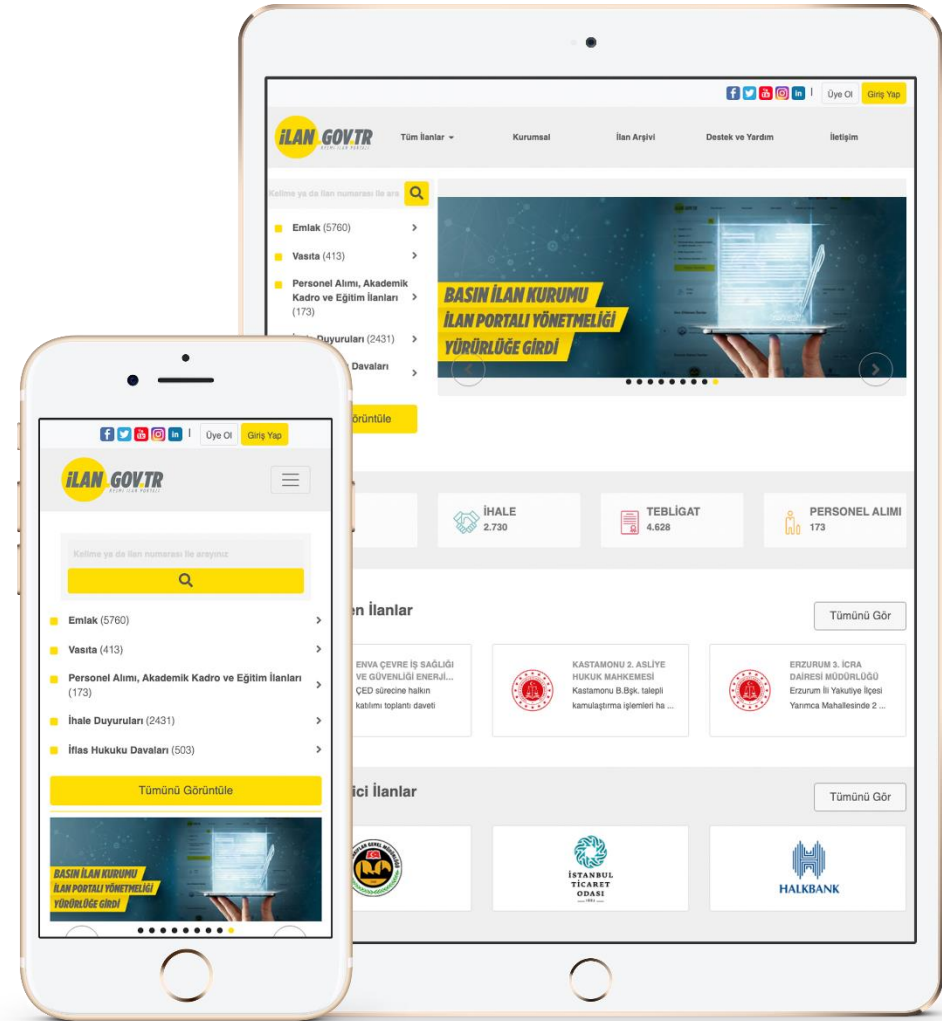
Üye Ol Giriş Yap

İLAN.GOV.TR
RESMİ İLAN PORTALI

Tüm İlanlar Kurumsal İlan Arşivi Destek ve Yardım İletişim

Kelime ya da ilan numarası ile ara

Emlak (5760)
Vasıta (413)
Personel Alımı, Akademik Kadro ve Eğitim İlanları (173)
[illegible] Duyuruları (2431)
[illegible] Davaları
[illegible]örüntüle

BASIN İLAN KURUMU
İLAN PORTALI YÖNETMELİĞİ
YÜRÜRLÜĞE GİRDİ

İHALE 2.730
TEBLİGAT 4.628
PERSONEL ALIMI 173

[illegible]en İlanlar
Tümünü Gör

ENVA ÇEVRE İŞ SAĞLIĞI VE GÜVENLİĞİ ENERJİ...
ÇED sürecine halkın katılımı toplantı daveti

KASTAMONU 2. ASLİYE HUKUK MAHKEMESİ
Kastamonu B.Bşk. talepli kamulaştırma işlemleri ha ...

ERZURUM 3. İCRA DAİRESİ MÜDÜRLÜĞÜ
Erzurum İli Yakutiye İlçesi Yarımca Mahallesinde 2 ...

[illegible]ici İlanlar
Tümünü Gör

İSTANBUL TİCARET ODASI
HALKBANK

Üye Ol Giriş Yap

İLAN.GOV.TR
RESMİ İLAN PORTALI

Kelime ya da ilan numarası ile arayınız

Emlak (5760)
Vasıta (413)
Personel Alımı, Akademik Kadro ve Eğitim İlanları (173)
İhale Duyuruları (2431)
İflas Hukuku Davaları (503)

Tümünü Görüntüle

BASIN İLAN KURUMU
İLAN PORTALI YÖNETMELİĞİ
YÜRÜRLÜĞE GİRDİ